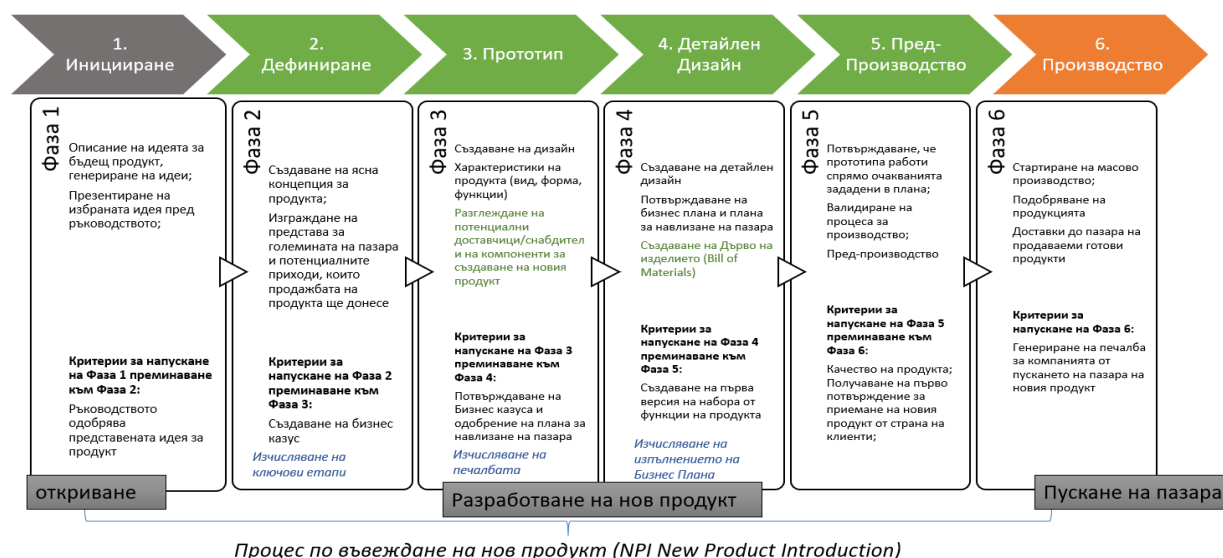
1. Иницииране

2. Дефиниране

3. Прототип

4. Детайлен Дизайн

5. Пред-Производство

6. Производство

Фаза 1

Описание на идеята за бъдещ продукт, генериране на идеи;

Презентиране на избраната идея пред ръководството;

Критерии за напускане на Фаза 1 преминаване към Фаза 2:

Ръководството одобрява представената идея за продукт

Фаза 2

Създаване на ясна концепция за продукта;

Изграждане на представа за големината на пазара и потенциалните приходи, които продажбата на продукта ще донесе

Критерии за напускане на Фаза 2 преминаване към Фаза 3:

Създаване на бизнес казус

Изчисляване на ключови етапи

Фаза 3

Създаване на дизайн

Характеристики на продукта (вид, форма, функции)

Разглеждане на потенциални доставчици/снабдител и на компоненти за създаване на новия продукт

Критерии за напускане на Фаза 3 преминаване към Фаза 4:

Потвърждаване на Бизнес казуса и одобрение на плана за навлизане на пазара

Изчисляване на печалбата

Фаза 4

Създаване на детайлен дизайн

Потвърждаване на бизнес плана и плана за навлизане на пазара

Създаване на Дърво на изделието (Bill of Materials)

Критерии за напускане на Фаза 4 преминаване към Фаза 5:

Създаване на първа версия на набора от функции на продукта

Изчисляване на изпълнението на Бизнес Плана

Фаза 5

Потвърждаване, че прототипа работи спрямо очакванията зададени в плана;

Валидиране на процеса за производство;

Пред-производство

Критерии за напускане на Фаза 5 преминаване към Фаза 6:

Качество на продукта;
Получаване на първо потвърждение за приемане на новия продукт от страна на клиенти;

Фаза 6

Стартиране на масово производство;

Подобряване на продукцията

Доставки до пазара на продаваеми готови продукти

Критерии за напускане на Фаза 6:

Генериране на печалба за компанията от пускането на пазара на новия продукт

откриване

Разработване на нов продукт

Пускане на пазара

Процес по въвеждане на нов продукт (NPI New Product Introduction)